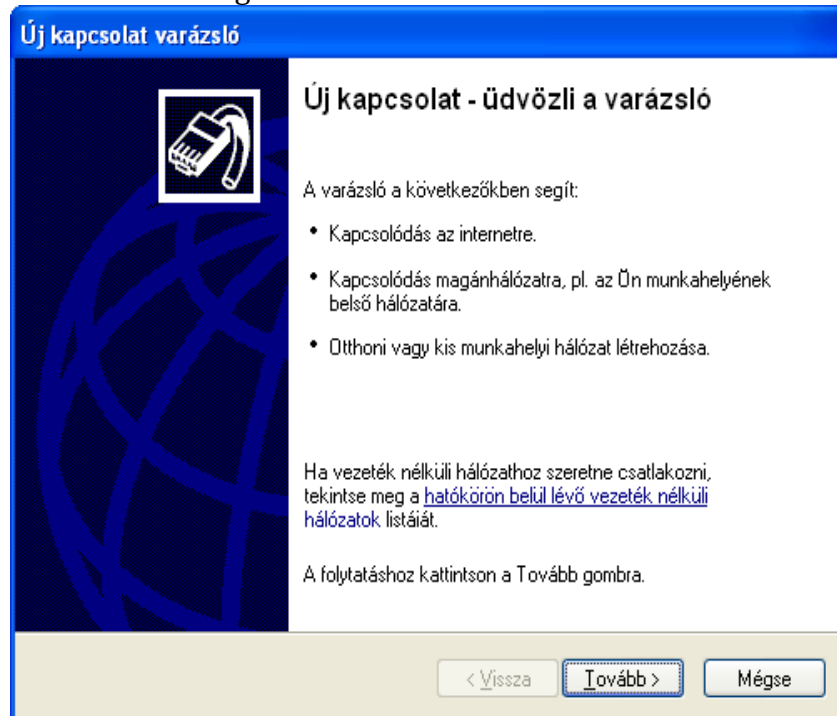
Új kapcsolat varázsló

Új kapcsolat - üdvözli a varázsló

A varázsló a következőkben segít:

• Kapcsolódás az internetre.

• Kapcsolódás magánhálózatra, pl. az Ön munkahelyének belső hálózatára.

• Otthoni vagy kis munkahelyi hálózat létrehozása.

Ha vezeték nélküli hálózathoz szeretne csatlakozni, tekintse meg a hatókörön belül lévő vezeték nélküli hálózatok listáját.

A folytatáshoz kattintson a Tovább gombra.

< Vissza | Tovább > | Mégse